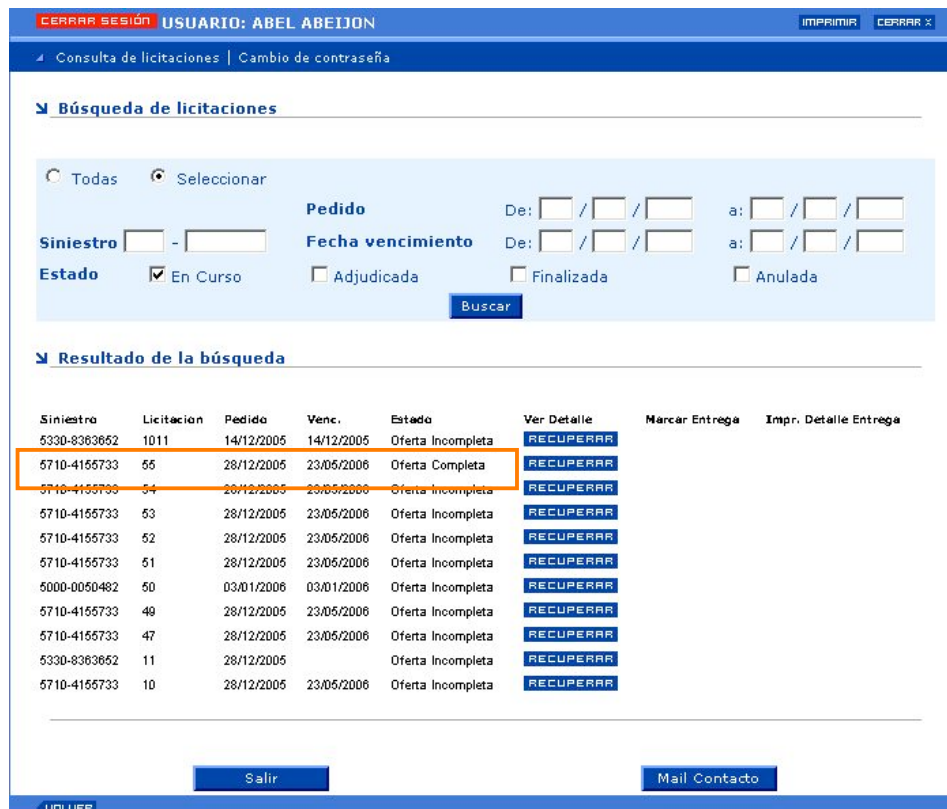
CERRAR SESIÓN USUARIO: ABEL ABEIJON

IMPRIMIR CERRAR X

Consulta de licitaciones | Cambio de contraseña

Búsqueda de licitaciones

Todas Seleccionar

Pedido De: / / a: / /

Siniestro - Fecha vencimiento De: / / a: / /

Estado En Curso Adjudicada Finalizada Anulada

Buscar

Resultado de la búsqueda

| Siniestro | Licitacion | Pedido | Venc. | Estado | Ver Detalle | Marcar Entrega | Impr. Detalle Entrega |
|---|---|---|---|---|---|---|---|
| 5330-8363652 | 1011 | 14/12/2005 | 14/12/2005 | Oferta Incompleta | RECUPERAR | | |
| 5710-4155733 | 55 | 28/12/2005 | 23/05/2006 | Oferta Completa | RECUPERAR | | |
| 5710-4155733 | 54 | 28/12/2005 | 23/05/2006 | Oferta Incompleta | RECUPERAR | | |
| 5710-4155733 | 53 | 28/12/2005 | 23/05/2006 | Oferta Incompleta | RECUPERAR | | |
| 5710-4155733 | 52 | 28/12/2005 | 23/05/2006 | Oferta Incompleta | RECUPERAR | | |
| 5710-4155733 | 51 | 28/12/2005 | 23/05/2006 | Oferta Incompleta | RECUPERAR | | |
| 5000-0050482 | 50 | 03/01/2006 | 03/01/2006 | Oferta Incompleta | RECUPERAR | | |
| 5710-4155733 | 49 | 28/12/2005 | 23/05/2006 | Oferta Incompleta | RECUPERAR | | |
| 5710-4155733 | 47 | 28/12/2005 | 23/05/2006 | Oferta Incompleta | RECUPERAR | | |
| 5330-8363652 | 11 | 28/12/2005 | | Oferta Incompleta | RECUPERAR | | |
| 5710-4155733 | 10 | 28/12/2005 | 23/05/2006 | Oferta Incompleta | RECUPERAR | | |

Salir Mail Contacto

VOLVER